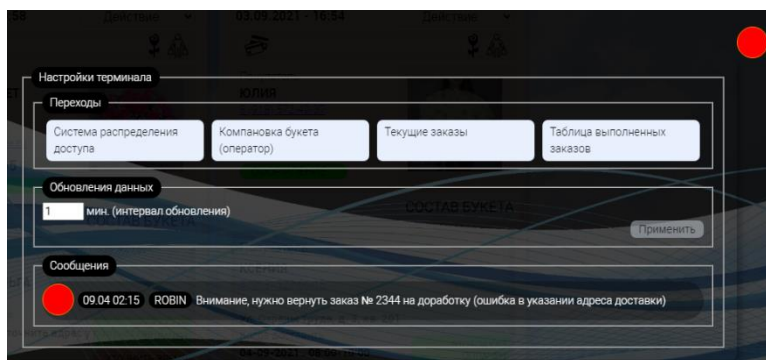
Настройки терминала

Переходы

Система распределения доступа

Компановка букета (оператор)

Текущие заказы

Таблица выполненных заказов

Обновления данных

1 мин. (интервал обновления)

Применить

Сообщения

09.04 02:15 ROBIN Внимание, нужно вернуть заказ № 2344 на доработку (ошибка в указании адреса доставки)